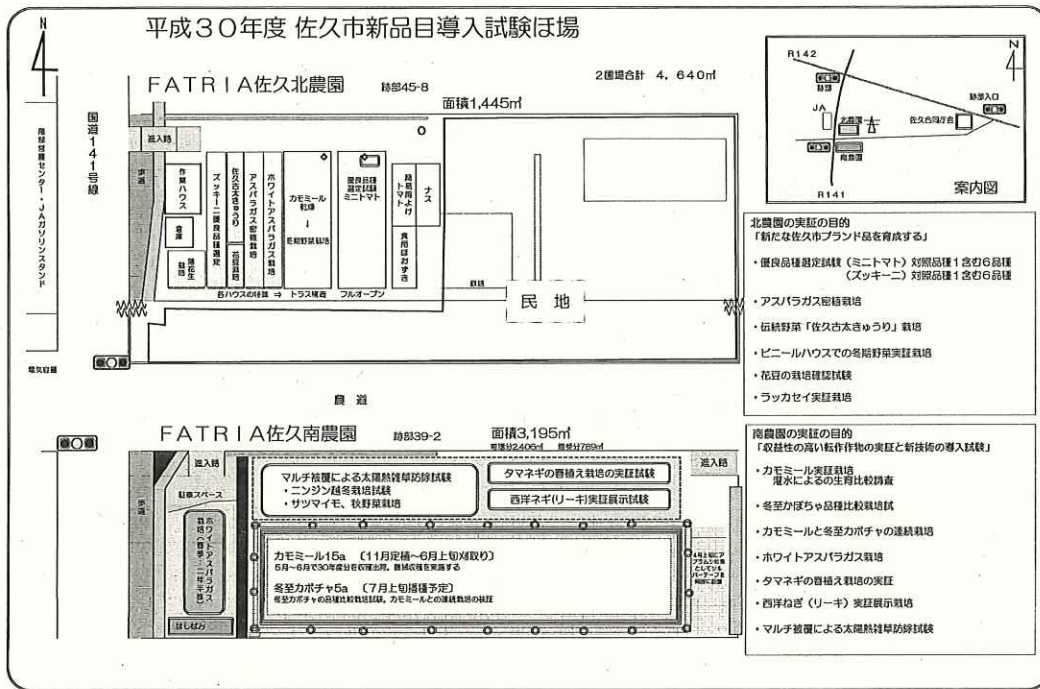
N

平成30年度 佐久市新品目導入試験ほ場

FATRIA佐久北農園　跡部45-8

2園場合計　4，640㎡

面積1,445㎡

国道141号線

跡部営農センター・JAガソリンスタンド

進入路

歩道

作業ハウス

倉庫

堆肥舎

落花生

ズッキーニ優良品種選定

佐久古太きゅうり

花豆栽培

アスパラガス密植栽培

ホワイトアスパラガス栽培

カモミール乾燥
↓
冬期野菜栽培

優良品種選定試験 ミニトマト

簡易雨よけトマト

ナス

食用ほおずき

各ハウスの骨組 ⇒ トラス構造　フルオープン

通路

民　地

塚穴交差点

農道

R142

N

跡部

JA

北農園

跡部入口

佐久合同庁舎

南農園

R141

案内図

北農園の実証の目的
「新たな佐久市ブランド品を育成する」

・優良品種選定試験（ミニトマト）対照品種1含む6品種
　　　　　　　　　（ズッキーニ）対照品種1含む6品種

・アスパラガス密植栽培

・伝統野菜「佐久古太きゅうり」栽培

・ビニールハウスでの冬期野菜実証栽培

・花豆の栽培確認試験

・ラッカセイ実証栽培

FATRIA佐久南農園　跡部39-2

面積3,195㎡
耕作部分2406㎡　農道分789㎡

進入路

駐車スペース

歩道

ホワイトアスパラガス栽培（定植二年目予定）

はしがみ

マルチ被覆による太陽熱雑草防除試験
・ニンジン越冬栽培試験
・サツマイモ、秋野菜栽培

タマネギの春植え栽培の実証試験

西洋ネギ（リーキ）実証展示試験

カモミール15a　（11月定植～6月上旬刈取り）
5月～6月で30年度分を収穫、栽培試験を実施する

冬至カボチャ5a　（7月上旬播種予定）
冬至カボチャの品種比較栽培試験、カモミールとの連続栽培の検証

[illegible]

進入路

南農園の実証の目的
「収益性の高い転作作物の実証と新技術の導入試験」

・カモミール実証栽培
　潅水による生育比較調査

・冬至かぼちゃ品種比較栽培試

・カモミールと冬至カボチャの連続栽培

・ホワイトアスパラガス栽培

・タマネギの春植え栽培の実証

・西洋ねぎ（リーキ）実証展示栽培

・マルチ被覆による太陽熱雑草防除試験